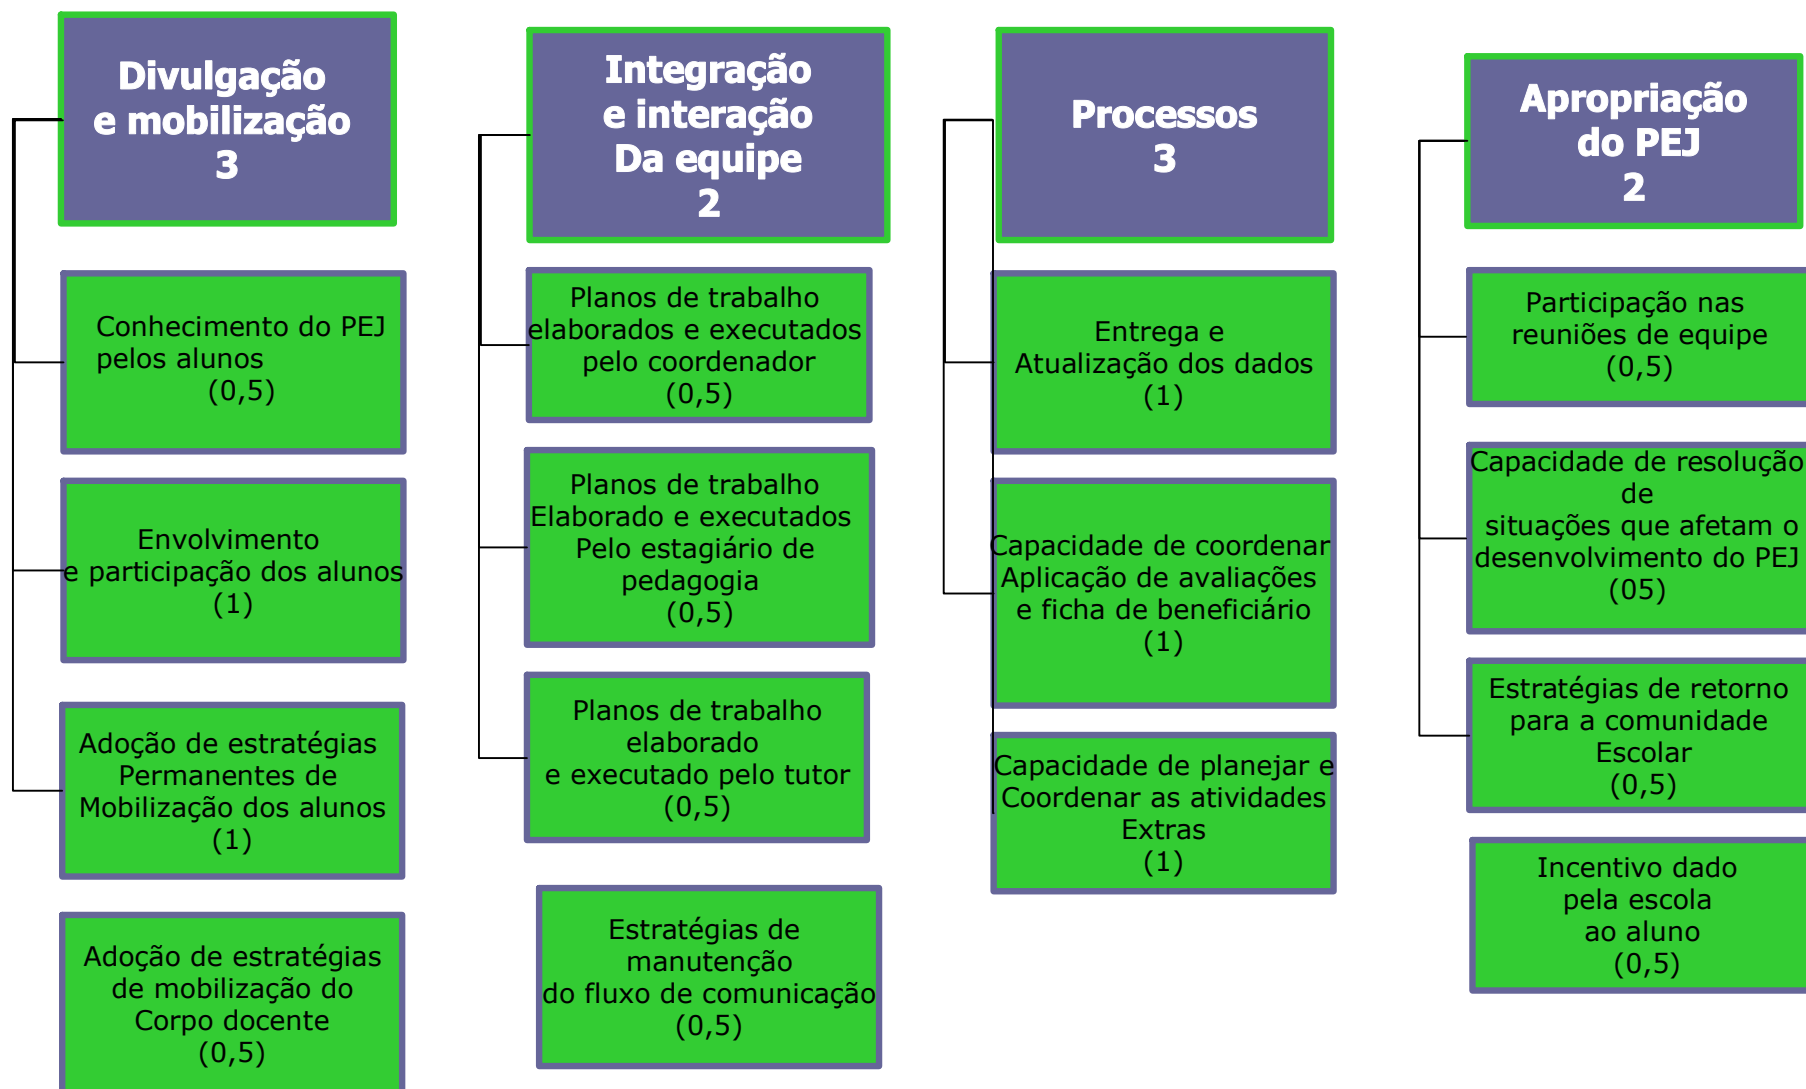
Divulgação e mobilização 3

Conhecimento do PEJ pelos alunos (0,5)

Envolvimento e participação dos alunos (1)

Adoção de estratégias Permanentes de Mobilização dos alunos (1)

Adoção de estratégias de mobilização do Corpo docente (0,5)

Integração e interação Da equipe 2

Planos de trabalho elaborados e executados pelo coordenador (0,5)

Planos de trabalho Elaborado e executados Pelo estagiário de pedagogia (0,5)

Planos de trabalho elaborado e executado pelo tutor (0,5)

Estratégias de manutenção do fluxo de comunicação (0,5)

Processos 3

Entrega e Atualização dos dados (1)

Capacidade de coordenar Aplicação de avaliações e ficha de beneficiário (1)

Capacidade de planejar e Coordenar as atividades Extras (1)

Apropriação do PEJ 2

Participação nas reuniões de equipe (0,5)

Capacidade de resolução de situações que afetam o desenvolvimento do PEJ (05)

Estratégias de retorno para a comunidade Escolar (0,5)

Incentivo dado pela escola ao aluno (0,5)